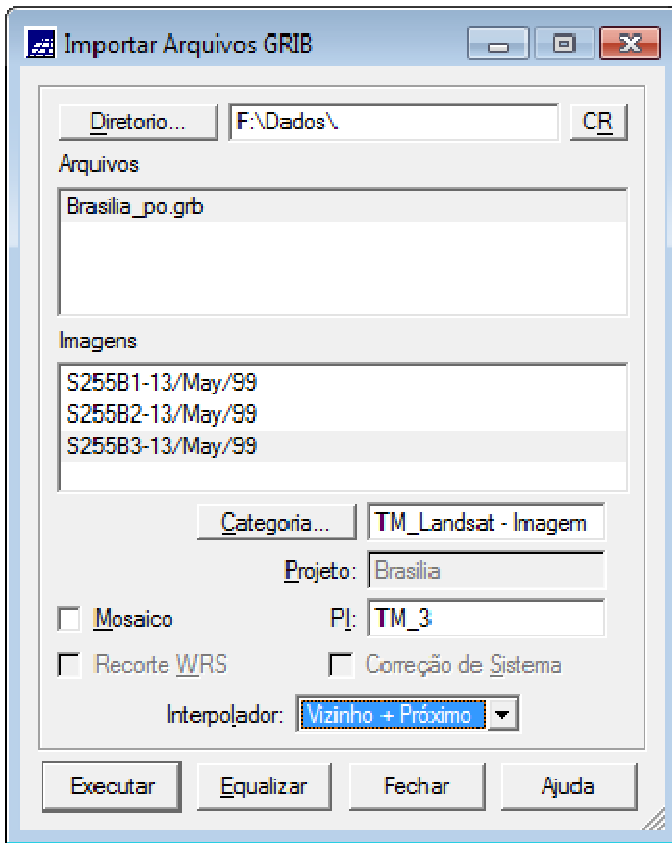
Importar Arquivos GRIB

Diretorio...
F:\Dados\.
CR

Arquivos
Brasilia_po.grb

Imagens
S255B1-13/May/99
S255B2-13/May/99
S255B3-13/May/99

Categoria...
TM_Landsat - Imagem

Projeto: Brasilia

Mosaico
PI: TM_3

Recorte WRS
Correção de Sistema

Interpolador: Vizinho + Próximo

Executar
Equalizar
Fechar
Ajuda